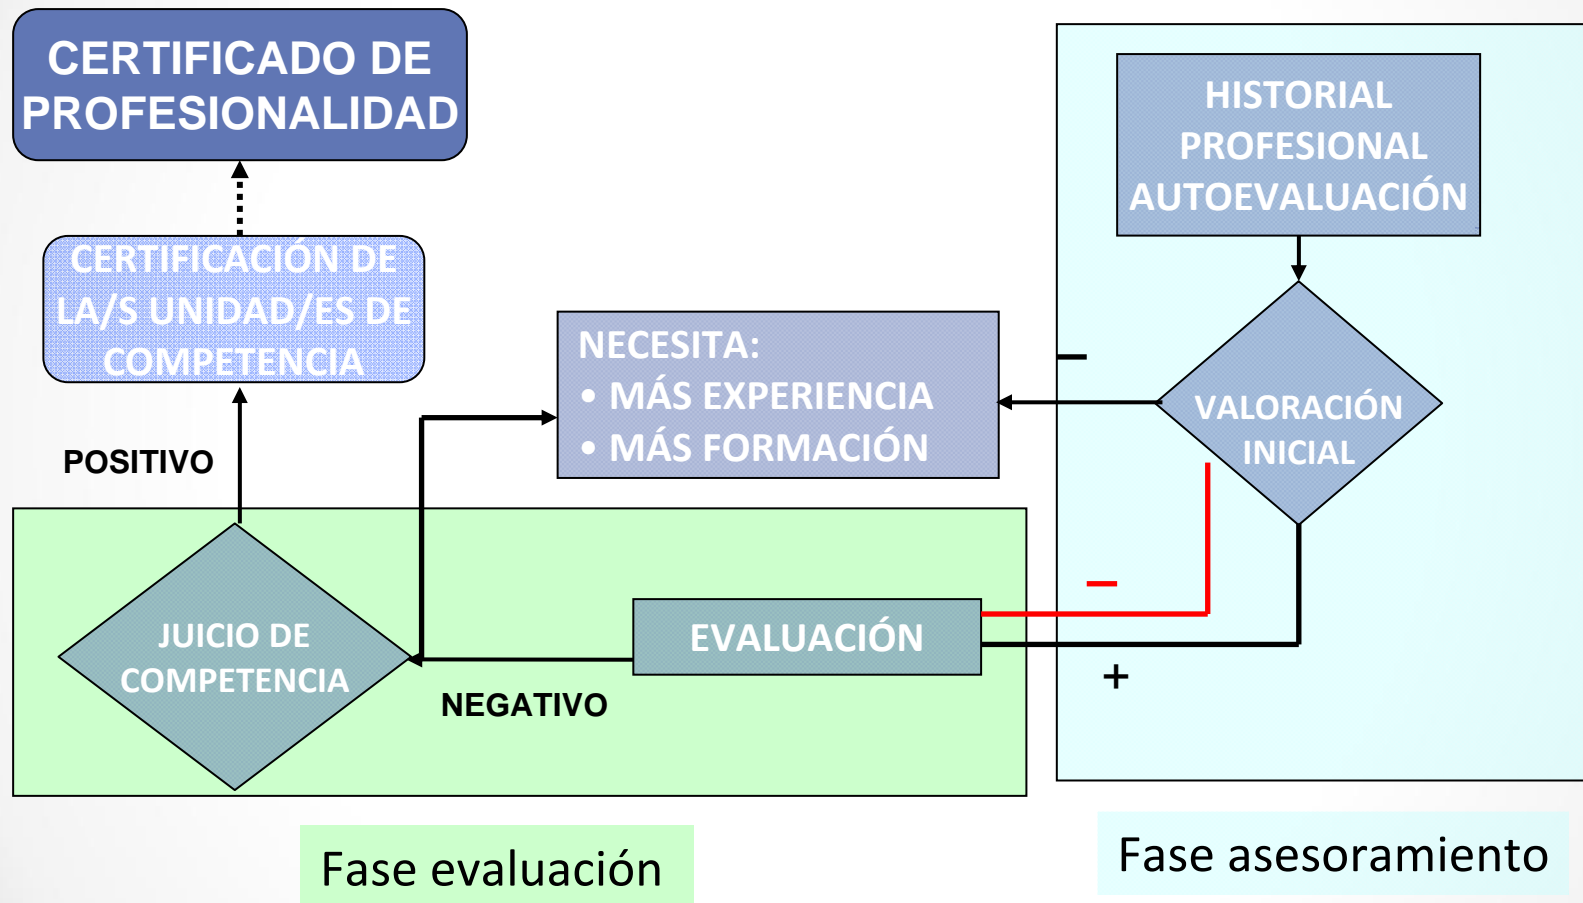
CERTIFICADO DE PROFESIONALIDAD

CERTIFICACIÓN DE LA/S UNIDAD/ES DE COMPETENCIA

POSITIVO

NECESITA:
• MÁS EXPERIENCIA
• MÁS FORMACIÓN

HISTORIAL PROFESIONAL AUTOEVALUACIÓN

–

VALORACIÓN INICIAL

JUICIO DE COMPETENCIA

EVALUACIÓN

–

+

NEGATIVO

Fase evaluación

Fase asesoramiento